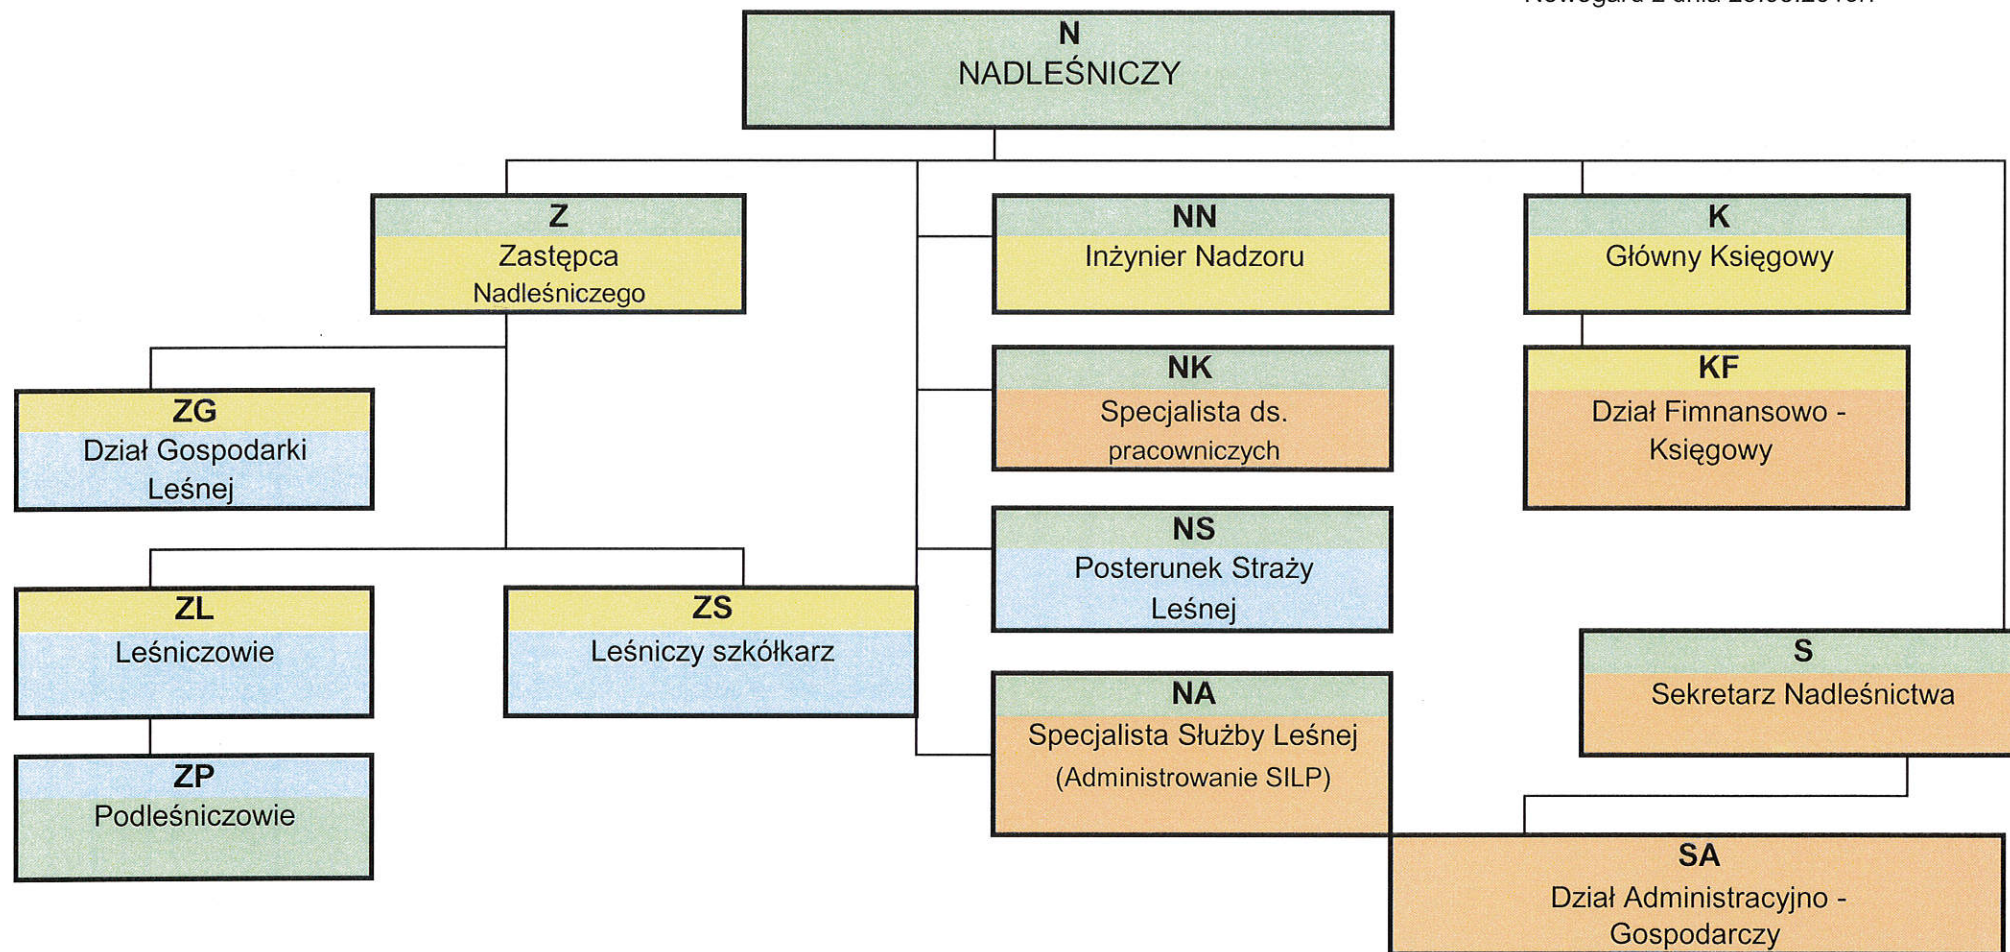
Nowogard z dnia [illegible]

N
NADLEŚNICZY

Z
Zastępca
Nadleśniczego

NN
Inżynier Nadzoru

K
Główny Księgowy

ZG
Dział Gospodarki
Leśnej

NK
Specjalista ds.
pracowniczych

KF
Dział Fimnansowo -
Księgowy

NS
Posterunek Straży
Leśnej

ZL
Leśniczowie

ZS
Leśniczy szkółkarz

S
Sekretarz Nadleśnictwa

NA
Specjalista Służby Leśnej
(Administrowanie SILP)

ZP
Podleśniczowie

SA
Dział Administracyjno -
Gospodarczy